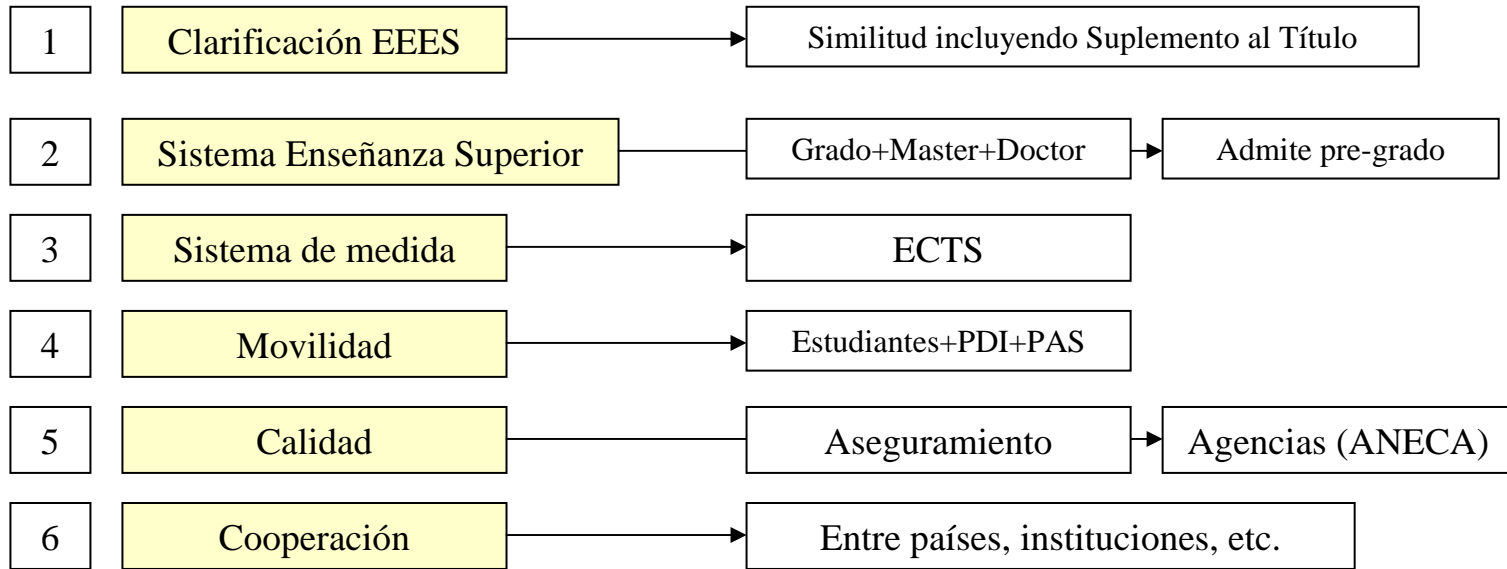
1 Clarificación EEES Similitud incluyendo Suplemento al Título

2 Sistema Enseñanza Superior Grado+Master+Doctor Admite pre-grado

3 Sistema de medida ECTS

4 Movilidad Estudiantes+PDI+PAS

5 Calidad Aseguramiento Agencias (ANECA)

6 Cooperación Entre países, instituciones, etc.